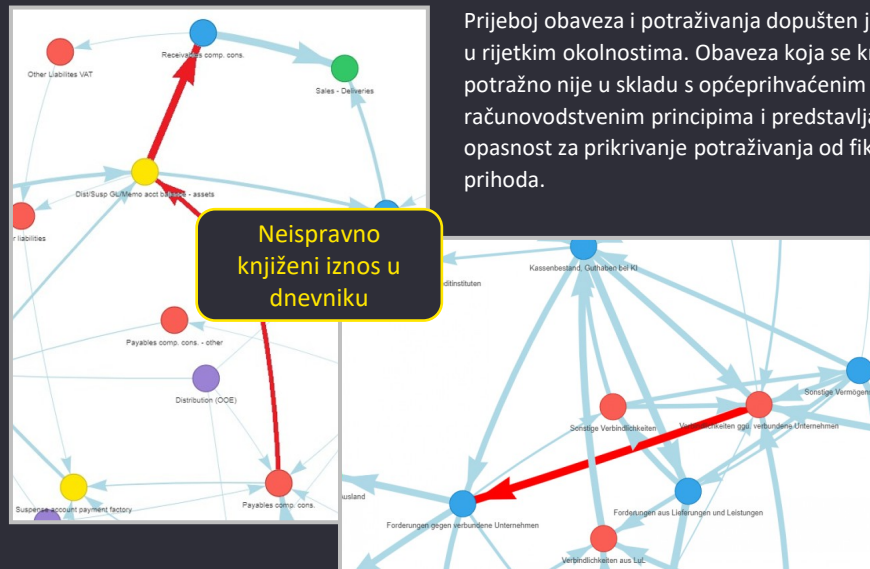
Prijeboj obaveza i potraživanja dopušten j
u rijetkim okolnostima. Obaveza koja se kn
potražno nije u skladu s općeprihvaćenim
računovodstvenim principima i predstavlja
opasnost za prikrivanje potraživanja od fik
prihoda.

Receivables comp. cons.
Other Liabilities VAT
Sales - Deliveries
Dist/Susp GL/Memo acct balance - assets
r liabilities
Neispravno knjiženi iznos u dnevniku
Payables comp. cons. - other
Distribution (OOE)
Suspense account payment factory
Payables comp. cons.

Kassenbestand, Guthaben bei KI
ditinstituten
Sonstige Vermögen
Sonstige Verbindlichkeiten
Verbindlichkeiten ggü. verbundene Unternehmen
Forderungen aus Lieferungen und Leistungen
usland
Forderungen gegen verbundene Unternehmen
Verbindlichkeiten aus LuL